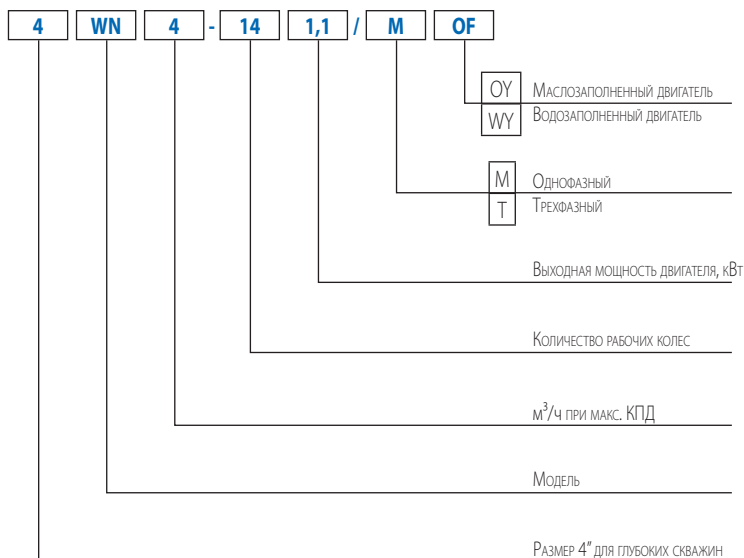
4 WN 4 - 14 1,1 / M OF

OY Маслозаполненный двигатель
WY Водозаполненный двигатель

M Однофазный
T Трехфазный

Выходная мощность двигателя, кВт

Количество рабочих колес

м$^3$/ч при макс. КПД

Модель

Размер 4" для глубоких скважин